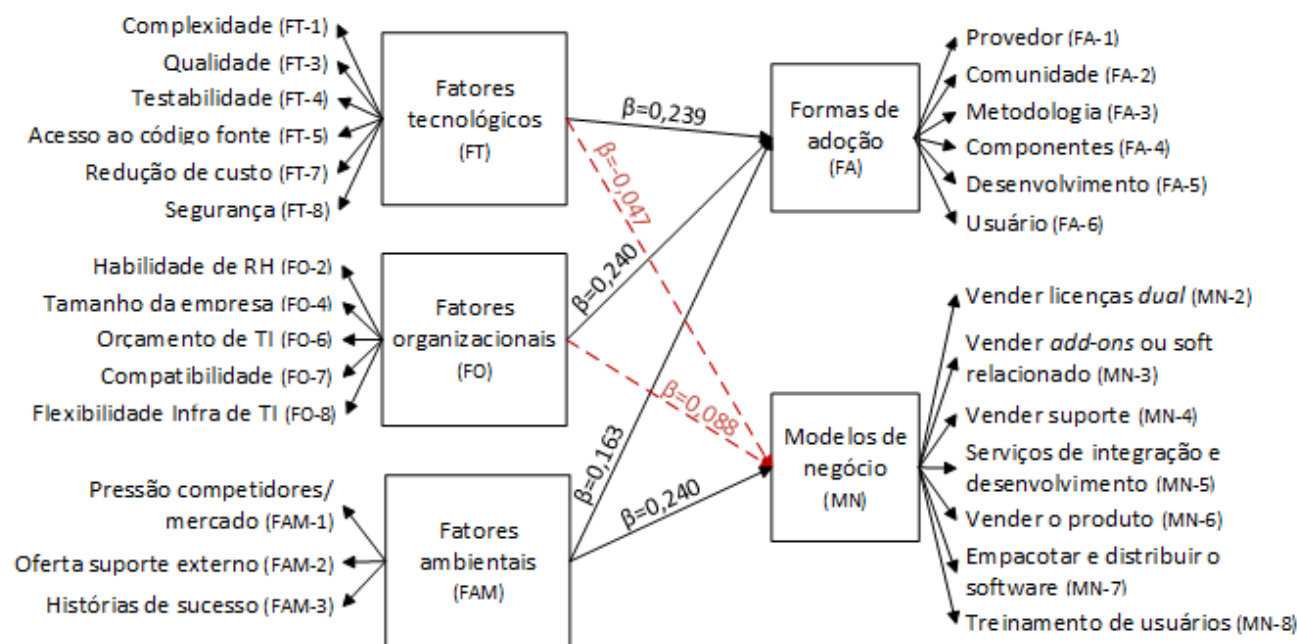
Complexidade (FT-1)
Qualidade (FT-3)
Testabilidade (FT-4)
Acesso ao código fonte (FT-5)
Redução de custo (FT-7)
Segurança (FT-8)

Fatores tecnológicos (FT)

Habilidade de RH (FO-2)
Tamanho da empresa (FO-4)
Orçamento de TI (FO-6)
Compatibilidade (FO-7)
Flexibilidade Infra de TI (FO-8)

Fatores organizacionais (FO)

Pressão competidores/ mercado (FAM-1)
Oferta suporte externo (FAM-2)
Histórias de sucesso (FAM-3)

Fatores ambientais (FAM)

$\beta$=0,239
$\beta$=-0,047
$\beta$=0,240
$\beta$=0,088
$\beta$=0,163
$\beta$=0,240

Formas de adoção (FA)

Provedor (FA-1)
Comunidade (FA-2)
Metodologia (FA-3)
Componentes (FA-4)
Desenvolvimento (FA-5)
Usuário (FA-6)

Modelos de negócio (MN)

Vender licenças *dual* (MN-2)
Vender *add-ons* ou soft relacionado (MN-3)
Vender suporte (MN-4)
Serviços de integração e desenvolvimento (MN-5)
Vender o produto (MN-6)
Empacotar e distribuir o software (MN-7)
Treinamento de usuários (MN-8)